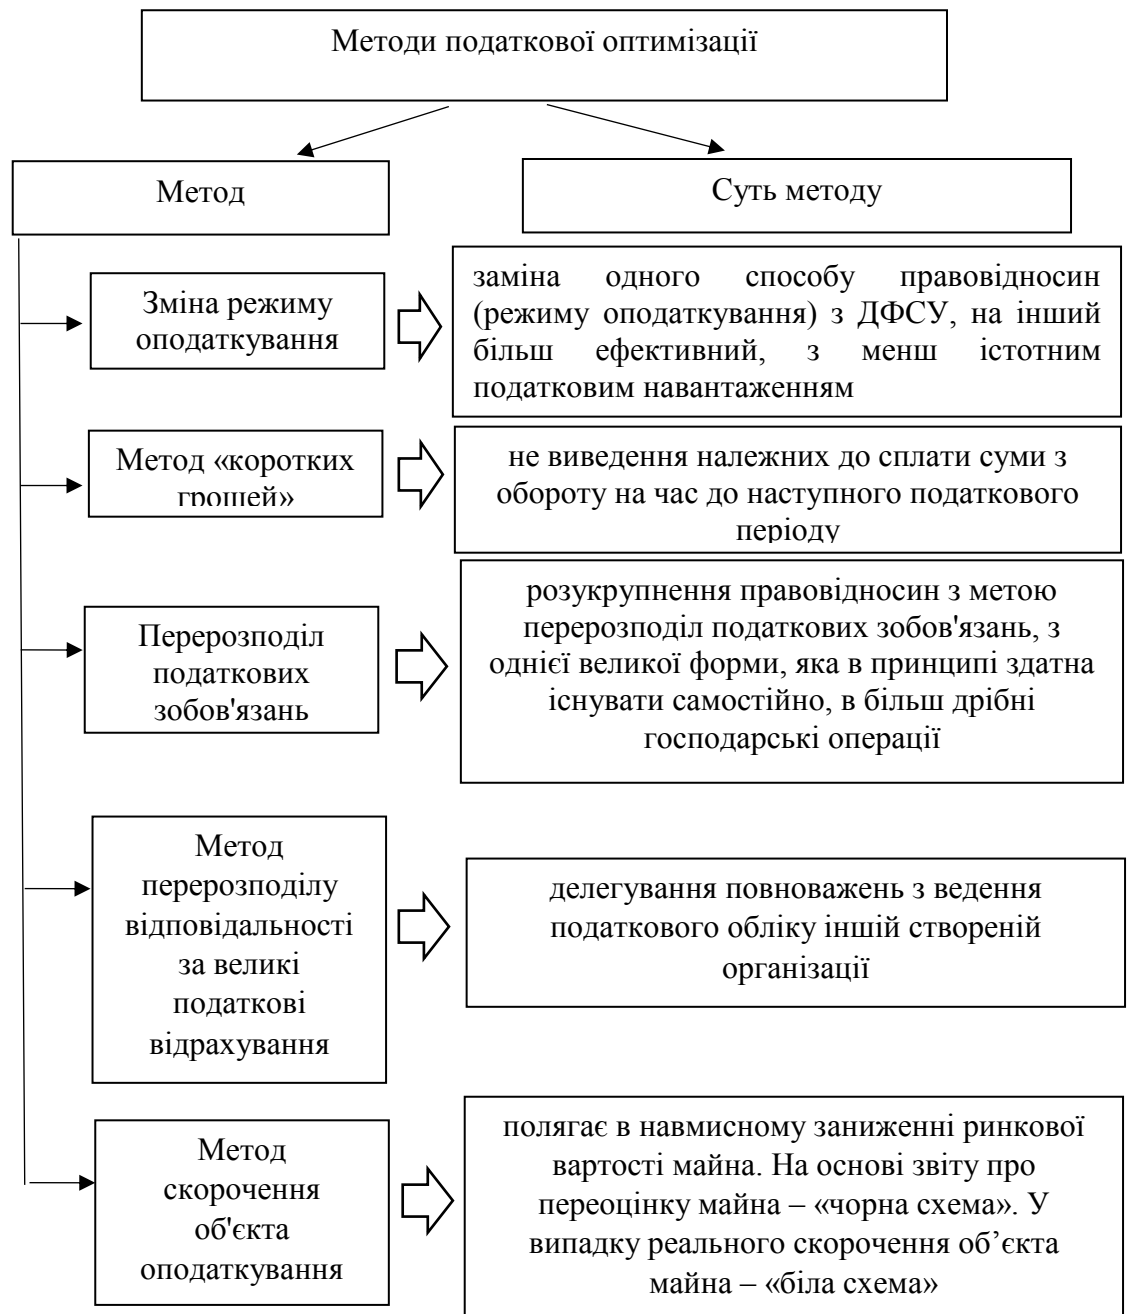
Методи податкової оптимізації

Метод

Суть методу

Зміна режиму оподаткування

заміна одного способу правовідносин (режиму оподаткування) з ДФСУ, на інший більш ефективний, з менш істотним податковим навантаженням

Метод «коротких грошей»

не виведення належних до сплати суми з обороту на час до наступного податкового періоду

Перерозподіл податкових зобов'язань

розукрупнення правовідносин з метою перерозподіл податкових зобов'язань, з однієї великої форми, яка в принципі здатна існувати самостійно, в більш дрібні господарські операції

Метод перерозподілу відповідальності за великі податкові відрахування

делегування повноважень з ведення податкового обліку іншій створеній організації

Метод скорочення об'єкта оподаткування

полягає в навмисному заниженні ринкової вартості майна. На основі звіту про переоцінку майна – «чорна схема». У випадку реального скорочення об’єкта майна – «біла схема»